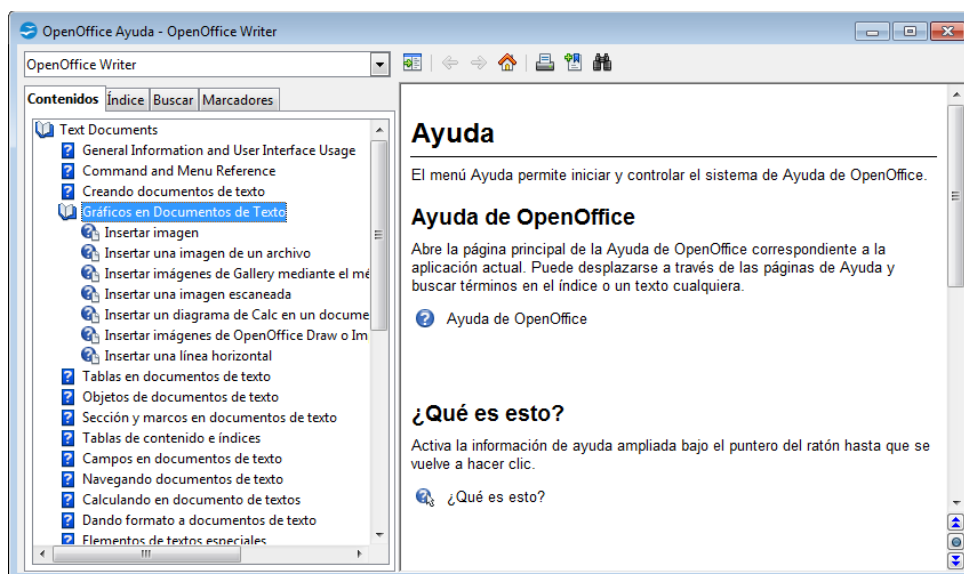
OpenOffice Ayuda - OpenOffice Writer

OpenOffice Writer

Contenidos | Índice | Buscar | Marcadores

Text Documents
General Information and User Interface Usage
Command and Menu Reference
Creando documentos de texto
Gráficos en Documentos de Texto
Insertar imagen
Insertar una imagen de un archivo
Insertar imágenes de Gallery mediante el mé
Insertar una imagen escaneada
Insertar un diagrama de Calc en un docume
Insertar imágenes de OpenOffice Draw o Im
Insertar una línea horizontal
Tablas en documentos de texto
Objetos de documentos de texto
Sección y marcos en documentos de texto
Tablas de contenido e índices
Campos en documentos de texto
Navegando documentos de texto
Calculando en documento de textos
Dando formato a documentos de texto
Elementos de textos especiales

# Ayuda

El menú Ayuda permite iniciar y controlar el sistema de Ayuda de OpenOffice.

## Ayuda de OpenOffice

Abre la página principal de la Ayuda de OpenOffice correspondiente a la aplicación actual. Puede desplazarse a través de las páginas de Ayuda y buscar términos en el índice o un texto cualquiera.

Ayuda de OpenOffice

## ¿Qué es esto?

Activa la información de ayuda ampliada bajo el puntero del ratón hasta que se vuelve a hacer clic.

¿Qué es esto?